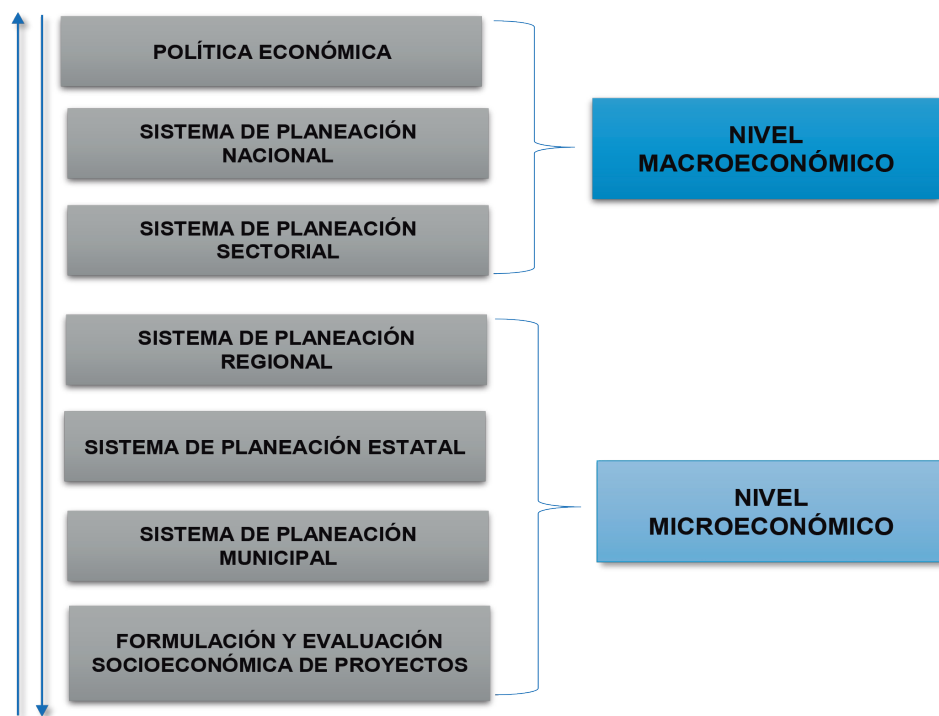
POLÍTICA ECONÓMICA

SISTEMA DE PLANEACIÓN NACIONAL

SISTEMA DE PLANEACIÓN SECTORIAL

NIVEL MACROECONÓMICO

SISTEMA DE PLANEACIÓN REGIONAL

SISTEMA DE PLANEACIÓN ESTATAL

SISTEMA DE PLANEACIÓN MUNICIPAL

FORMULACIÓN Y EVALUACIÓN SOCIOECONÓMICA DE PROYECTOS

NIVEL MICROECONÓMICO